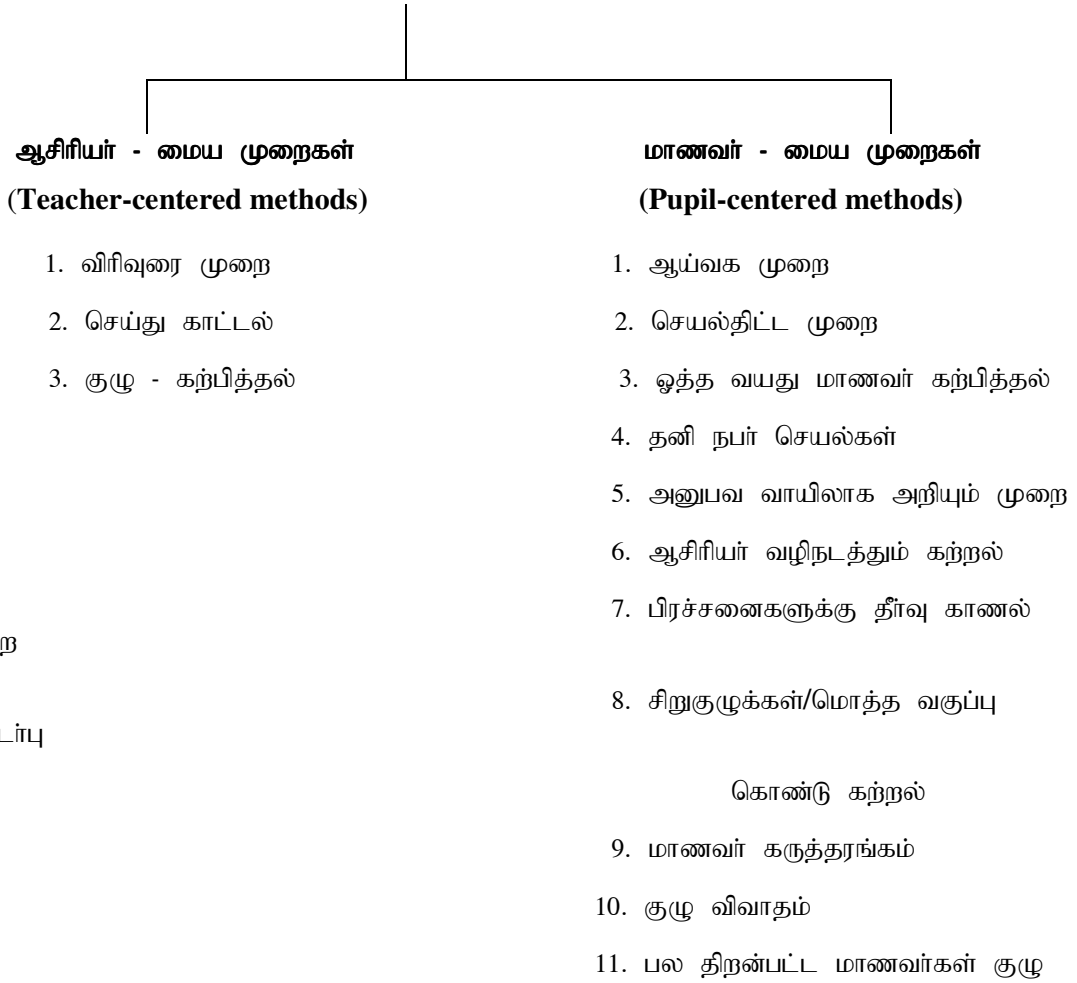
ஆசிரியர் - மைய முறைகள்
(Teacher-centered methods)

1. விரிவுரை முறை
2. செய்து காட்டல்
3. குழு - கற்பித்தல்

மாணவர் - மைய முறைகள்
(Pupil-centered methods)

1. ஆய்வக முறை
2. செயல்திட்ட முறை
3. ஒத்த வயது மாணவர் கற்பித்தல்
4. தனி நபர் செயல்கள்
5. அனுபவ வாயிலாக அறியும் முறை
6. ஆசிரியர் வழிநடத்தும் கற்றல்
7. பிரச்சனைகளுக்கு தீர்வு காணல்
8. சிறுகுழுக்கள்/மொத்த வகுப்பு கொண்டு கற்றல்
9. மாணவர் கருத்தரங்கம்
10. குழு விவாதம்
11. பல திறன்பட்ட மாணவர்கள் குழு

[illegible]ற
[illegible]ட்ர்பு